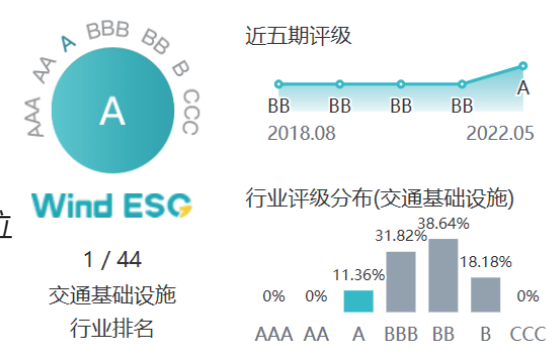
AAA AA A BBB BB B CCC

A

Wind ESG

立

1 / 44
交通基础设施
行业排名

近五期评级

BB BB BB BB A

2018.08 2022.05

行业评级分布(交通基础设施)

| 0% | 0% | 11.36% | 31.82% | 38.64% | 18.18% | 0% |
|---|---|---|---|---|---|---|
| AAA | AA | A | BBB | BB | B | CCC |